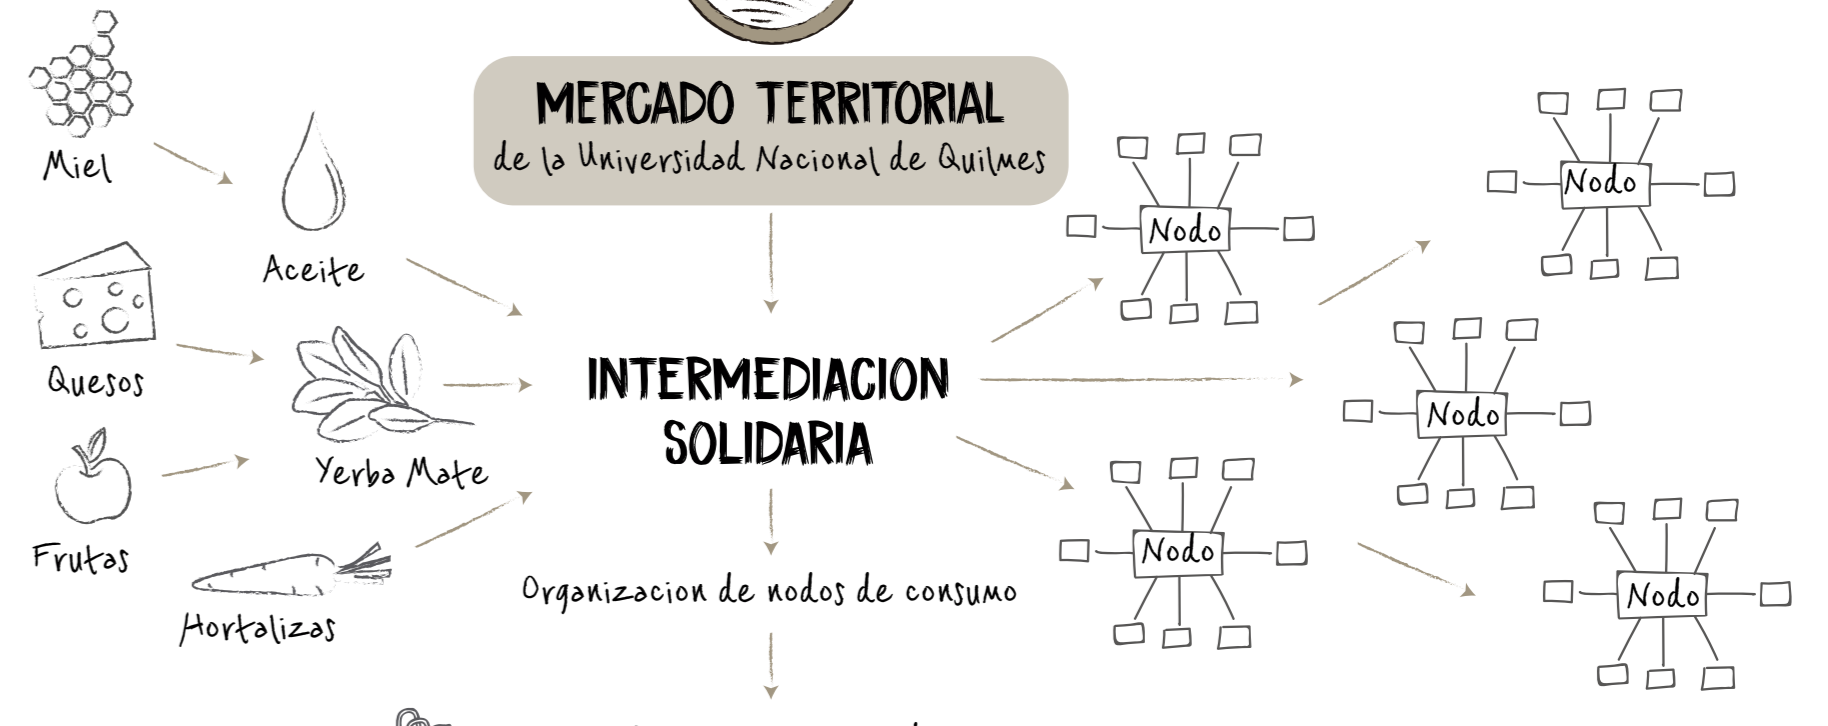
MERCADO TERRITORIAL
de la Universidad Nacional de Quilmes

Miel

Aceite

Quesos

Yerba Mate

Frutas

Hortalizas

INTERMEDIACION SOLIDARIA

Organizacion de nodos de consumo

Nodo

Nodo

Nodo

Nodo

Nodo